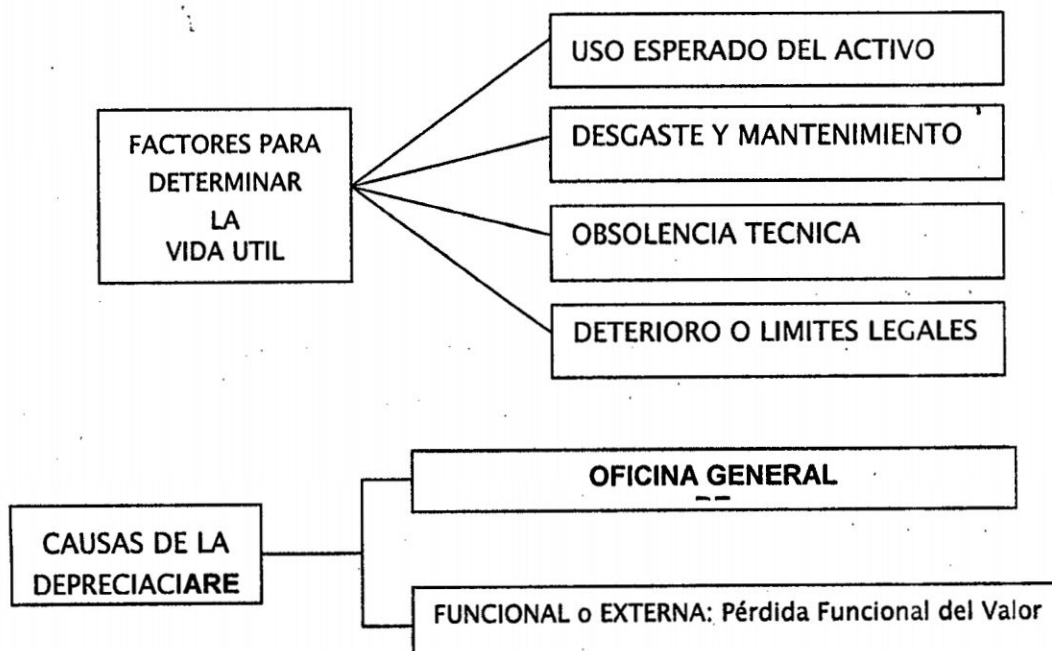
FACTORES PARA DETERMINAR LA VIDA UTIL

USO ESPERADO DEL ACTIVO

DESGASTE Y MANTENIMIENTO

OBSOLENCIA TECNICA

DETERIORO O LIMITES LEGALES

CAUSAS DE LA DEPRECIACIARE

OFICINA GENERAL

FUNCIONAL o EXTERNA: Pérdida Funcional del Valor